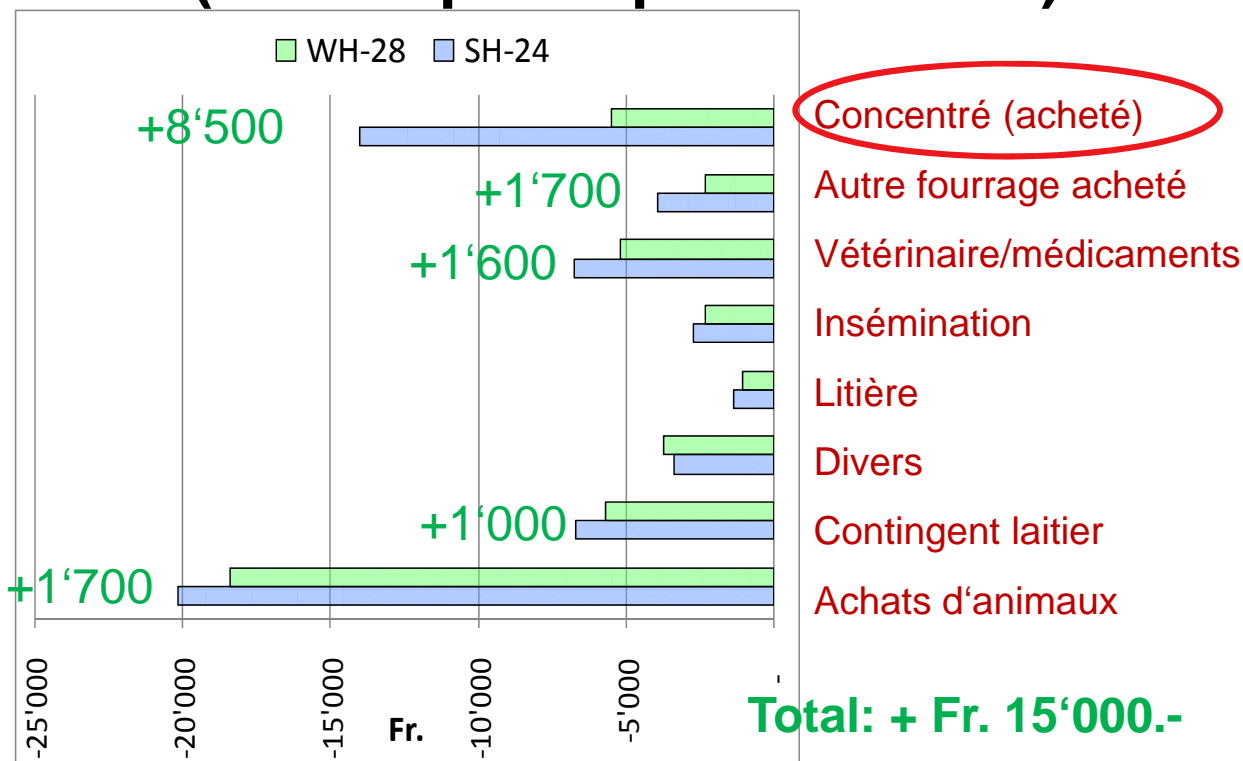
WH-28 SH-24

+8‘500
+1‘700
+1‘600
+1‘000
+1‘700

Concentré (acheté)
Autre fourrage acheté
Vétérinaire/médicaments
Insémination
Litière
Divers
Contingent laitier
Achats d‘animaux

-25'000
-20'000
-15'000
-10'000
-5'000
-

Fr.

Total: + Fr. 15‘000.-